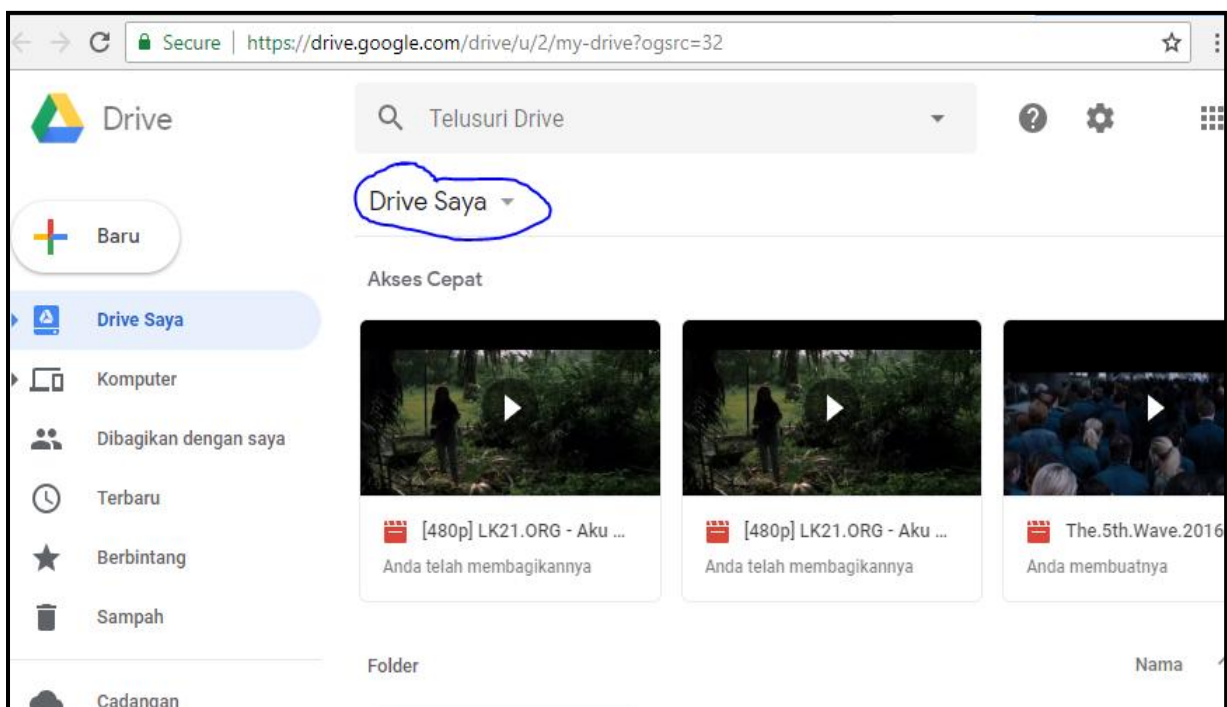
Secure | https://drive.google.com/drive/u/2/my-drive?ogsrc=32

Drive

Telusuri Drive

Drive Saya

Baru

Drive Saya

Komputer

Dibagikan dengan saya

Terbaru

Berbintang

Sampah

Cadangan

Akses Cepat

[480p] LK21.ORG - Aku ...
Anda telah membagikannya

[480p] LK21.ORG - Aku ...
Anda telah membagikannya

The.5th.Wave.2016
Anda membuatnya

Folder

Nama